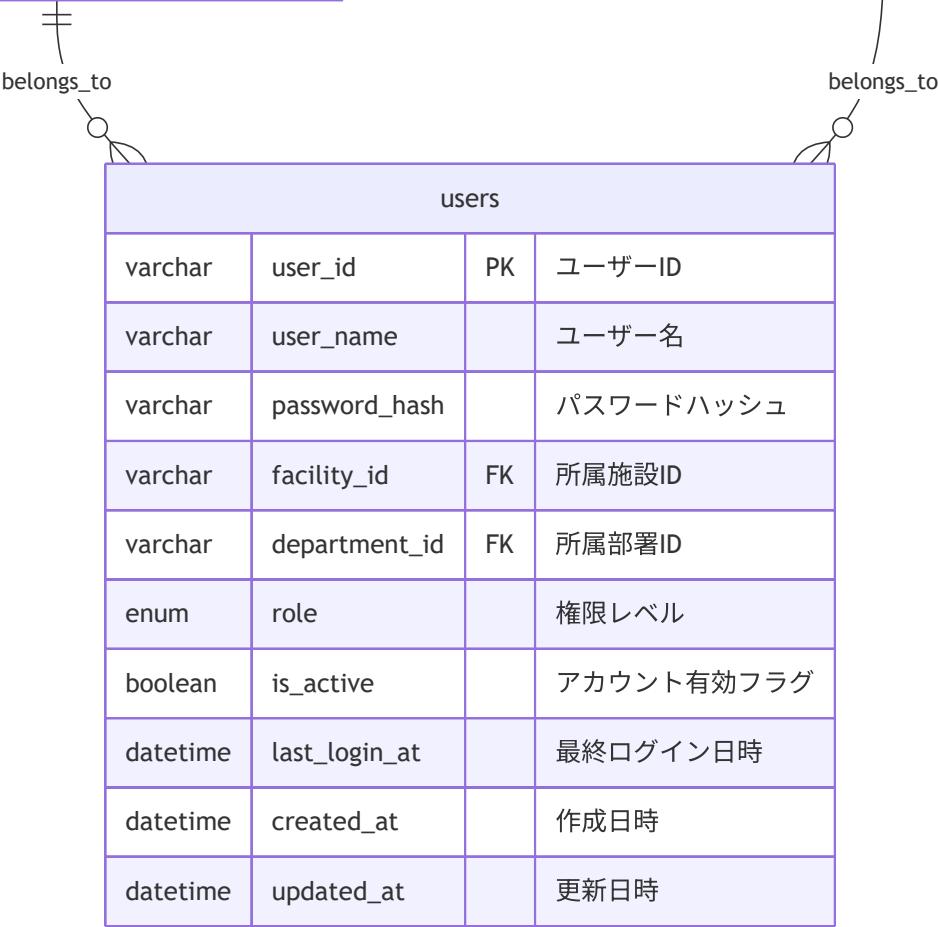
belongs_to

belongs_to

users

| varchar | user_id | PK | ユーザーID |
|---|---|---|---|
| varchar | user_name | | ユーザー名 |
| varchar | password_hash | | パスワードハッシュ |
| varchar | facility_id | FK | 所属施設ID |
| varchar | department_id | FK | 所属部署ID |
| enum | role | | 権限レベル |
| boolean | is_active | | アカウント有効フラグ |
| datetime | last_login_at | | 最終ログイン日時 |
| datetime | created_at | | 作成日時 |
| datetime | updated_at | | 更新日時 |